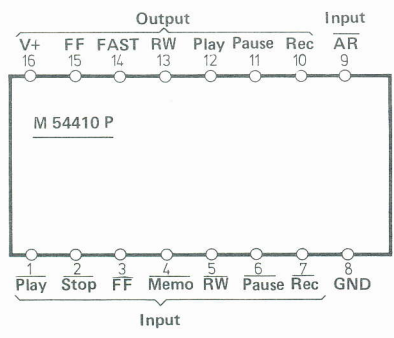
Output
Input
V+
16
FF
15
FAST
14
RW
13
Play
12
Pause
11
Rec
10
$\overline{AR}$
9

M 54410 P

1
$\overline{Play}$
2
$\overline{Stop}$
3
$\overline{FF}$
4
$\overline{Memo}$
5
$\overline{RW}$
6
$\overline{Pause}$
7
$\overline{Rec}$
8
GND

Input